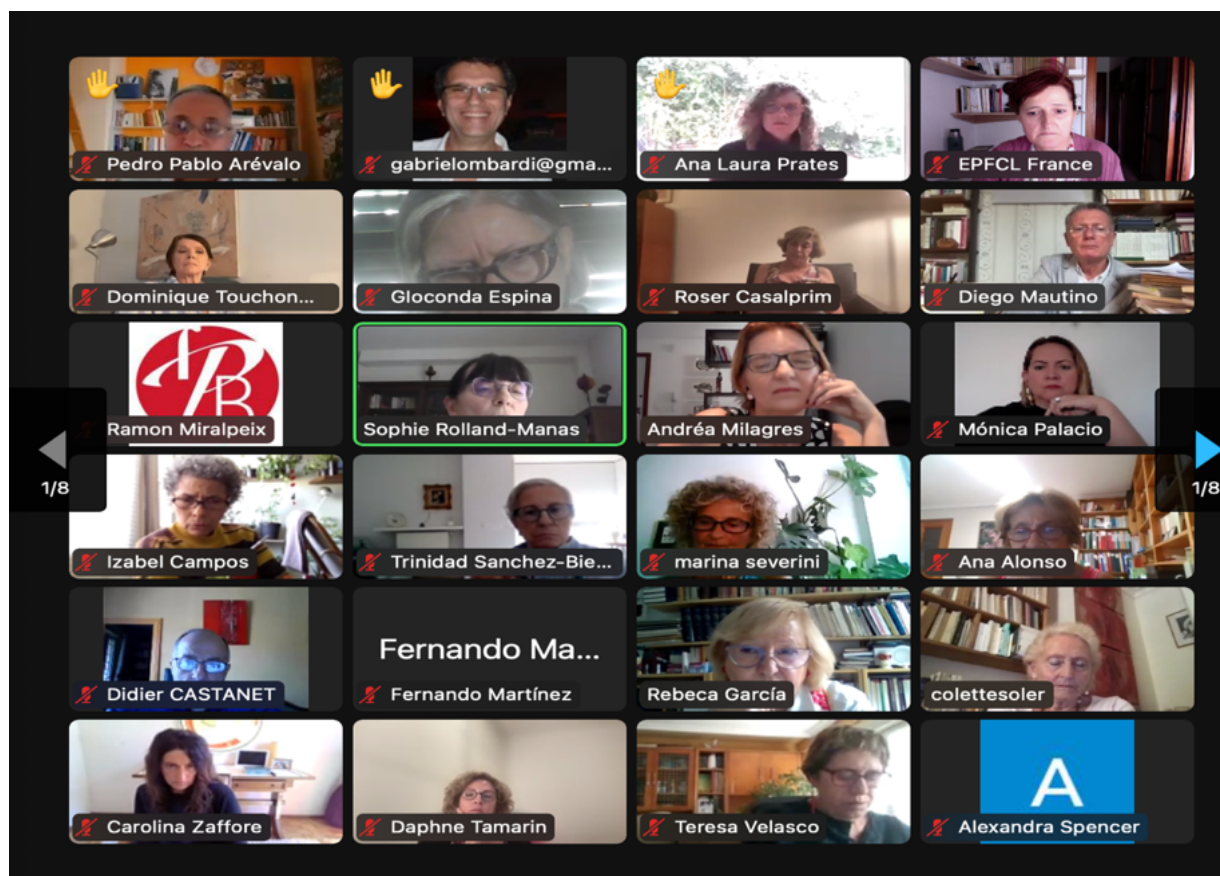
Pedro Pablo Arévalo
gabrielombardi@gma...
Ana Laura Prates
EPFCL France
Dominique Touchon...
Gloconda Espina
Roser Casalprim
Diego Mautino
Ramon Miralpeix
Sophie Rolland-Manas
Andréa Milagres
Mónica Palacio
1/8
1/8
Izabel Campos
Trinidad Sanchez-Bie...
marina severini
Ana Alonso
Didier CASTANET
Fernando Ma...
Fernando Martínez
Rebeca García
colettesoler
Carolina Zaffore
Daphne Tamarin
Teresa Velasco
A
Alexandra Spencer